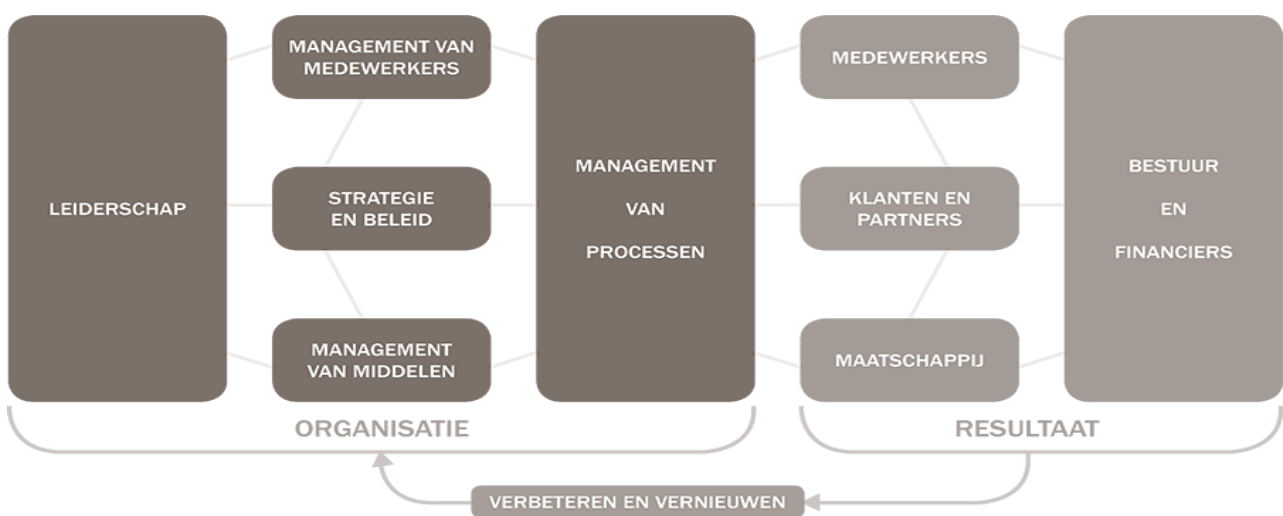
LEIDERSCHAP

MANAGEMENT VAN MEDEWERKERS

STRATEGIE EN BELEID

MANAGEMENT VAN MIDDELEN

MANAGEMENT VAN PROCESSEN

MEDEWERKERS

KLANTEN EN PARTNERS

MAATSCHAPPIJ

BESTUUR EN FINANCIERS

ORGANISATIE

RESULTAAT

VERBETEREN EN VERNIEUWEN